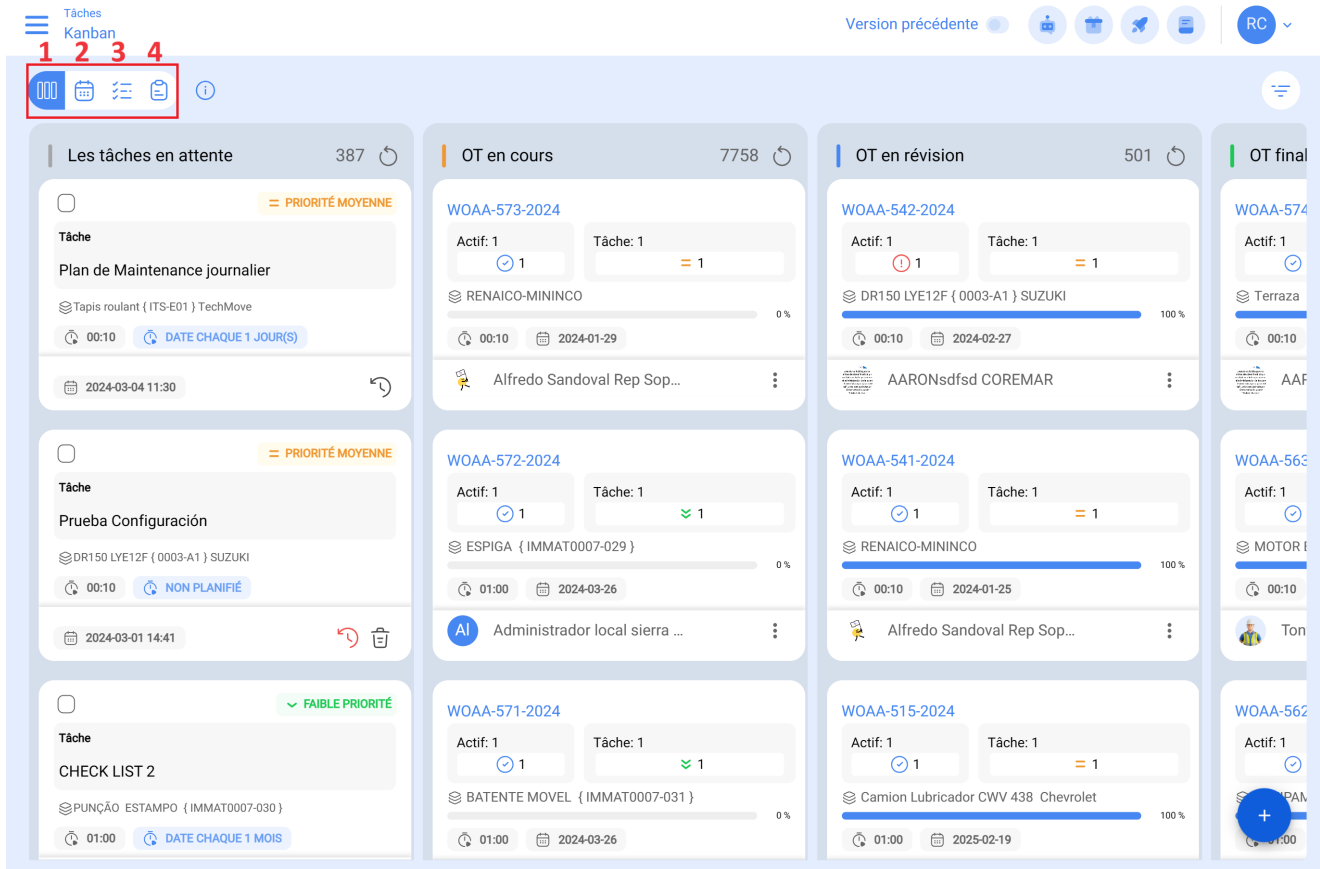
Tâches
Kanban

Version précédente

RC

1 2 3 4

Les tâches en attente 387

= PRIORITÉ MOYENNE
Tâche
Plan de Maintenance journalier
Tapis roulant { ITS-E01 } TechMove
00:10 DATE CHAQUE 1 JOUR(S)
2024-03-04 11:30

= PRIORITÉ MOYENNE
Tâche
Prueba Configuración
DR150 LYE12F { 0003-A1 } SUZUKI
00:10 NON PLANIFIÉ
2024-03-01 14:41

FAIBLE PRIORITÉ
Tâche
CHECK LIST 2
PUNÇÃO ESTAMPO { IMMAT0007-030 }
01:00 DATE CHAQUE 1 MOIS

OT en cours 7758

WOAA-573-2024
Actif: 1 Tâche: 1
1 = 1
RENAICO-MININCO
0 %
00:10 2024-01-29
Alfredo Sandoval Rep Sop...

WOAA-572-2024
Actif: 1 Tâche: 1
1 1
ESPIGA { IMMAT0007-029 }
0 %
01:00 2024-03-26
AI Administrador local sierra ...

WOAA-571-2024
Actif: 1 Tâche: 1
1 1
BATENTE MOVEL { IMMAT0007-031 }
0 %
01:00 2024-03-26

OT en révision 501

WOAA-542-2024
Actif: 1 Tâche: 1
1 = 1
DR150 LYE12F { 0003-A1 } SUZUKI
100 %
00:10 2024-02-27
AARONsdfsd COREMAR

WOAA-541-2024
Actif: 1 Tâche: 1
1 = 1
RENAICO-MININCO
100 %
00:10 2024-01-25
Alfredo Sandoval Rep Sop...

WOAA-515-2024
Actif: 1 Tâche: 1
1 = 1
Camion Lubricador CWV 438 Chevrolet
100 %
01:00 2025-02-19

OT final
WOAA-574
Actif: 1
Terraza
00:10
AAF
WOAA-563
Actif: 1
MOTOR E
00:10
Ton
WOAA-562
Actif: 1
01:00